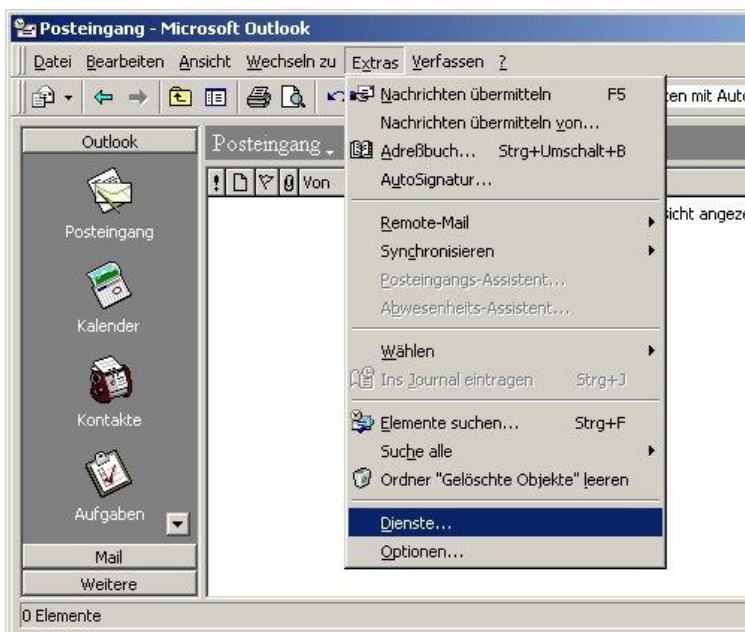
Posteingang - Microsoft Outlook

Datei Bearbeiten Ansicht Wechseln zu Extras Verfassen ?

ten mit Aut

Outlook

Posteingang

Posteingang

Kalender

Kontakte

Aufgaben

Mail

Weitere

Posteingang .

! Von

sicht angeze

Nachrichten übermitteln F5
Nachrichten übermitteln von...
Adreßbuch... Strg+Umschalt+B
AutoSignatur...
Remote-Mail
Synchronisieren
Posteingangs-Assistent...
Abwesenheits-Assistent...
Wählen
Ins Journal eintragen Strg+J
Elemente suchen... Strg+F
Suche alle
Ordner "Gelöschte Objekte" leeren
Dienste...
Optionen...

0 Elemente